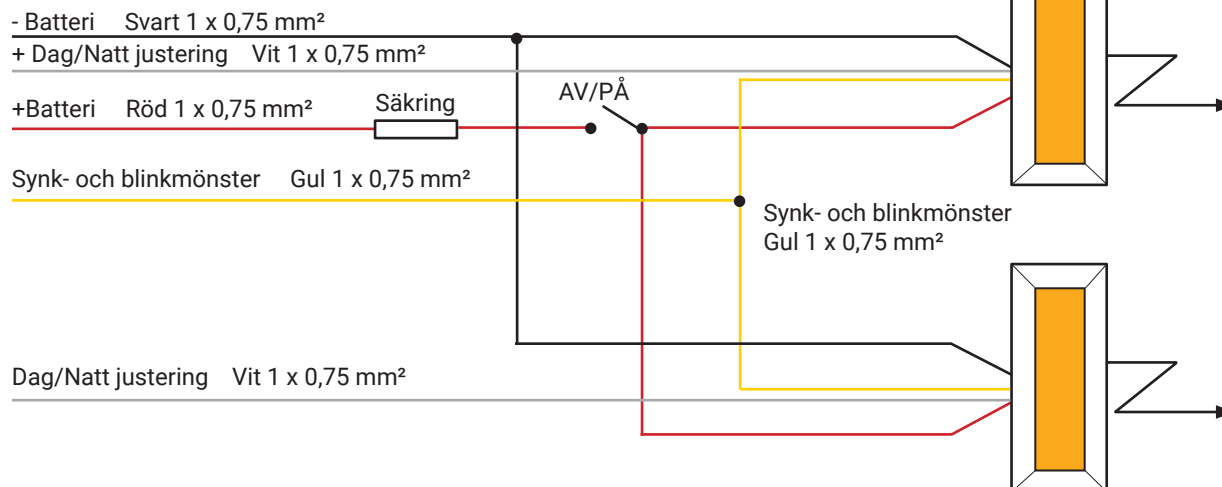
- Batteri Svart 1 x 0,75 mm²
+ Dag/Natt justering Vit 1 x 0,75 mm²
+Batteri Röd 1 x 0,75 mm²
Säkring
AV/PÅ
Synk- och blinkmönster Gul 1 x 0,75 mm²
Synk- och blinkmönster
Gul 1 x 0,75 mm²
Dag/Natt justering Vit 1 x 0,75 mm²